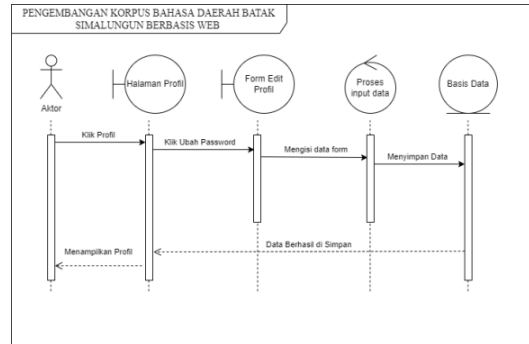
PENGEMBANGAN KORPUS BAHASA DAERAH BATAK SIMALUNGUN BERBASIS WEB

Aktor

Halaman Profil

Form Edit Profil

Proses input data

Basis Data

Klik Profil

Klik Ubah Password

Mengisi data form

Menyimpan Data

Data Berhasil di Simpan

Menampilkan Profil